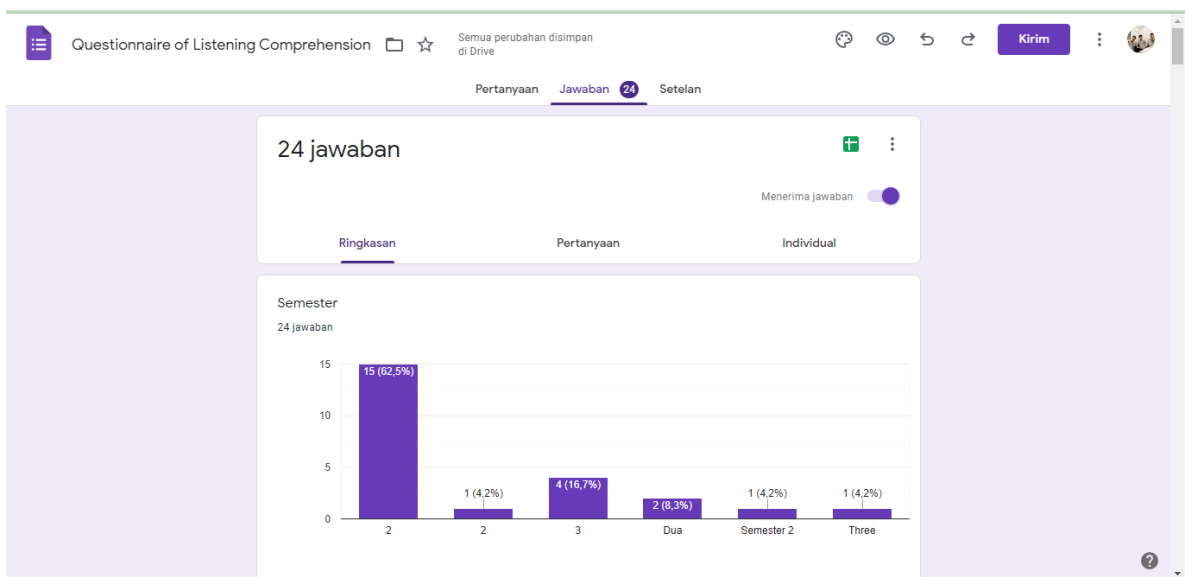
Questionnaire of Listening Comprehension

Semua perubahan disimpan di Drive

Kirim

Pertanyaan Jawaban 24 Setelan

24 jawaban

Menerima jawaban

Ringkasan Pertanyaan Individual

Semester

24 jawaban

15
10
5
0

15 (62,5%)
1 (4,2%)
4 (16,7%)
2 (8,3%)
1 (4,2%)
1 (4,2%)

2
2
3
Dua
Semester 2
Three

?